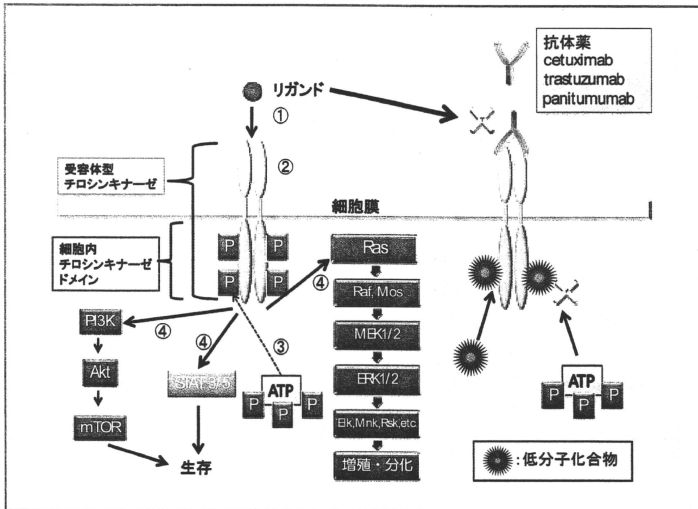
抗体薬
cetuximab
trastuzumab
panitumumab

リガンド

①

②

受容体型
チロシンキナーゼ

細胞膜

細胞内
チロシンキナーゼ
ドメイン

P P
P P

Ras

④

Raf, Mos

MEK1/2

ERK1/2

Elk,Mnk,Rsk,etc

増殖・分化

PI3K

④

Akt

mTOR

④

STAT3/5

③

ATP
P P P

生存

ATP
P P P

:低分子化合物